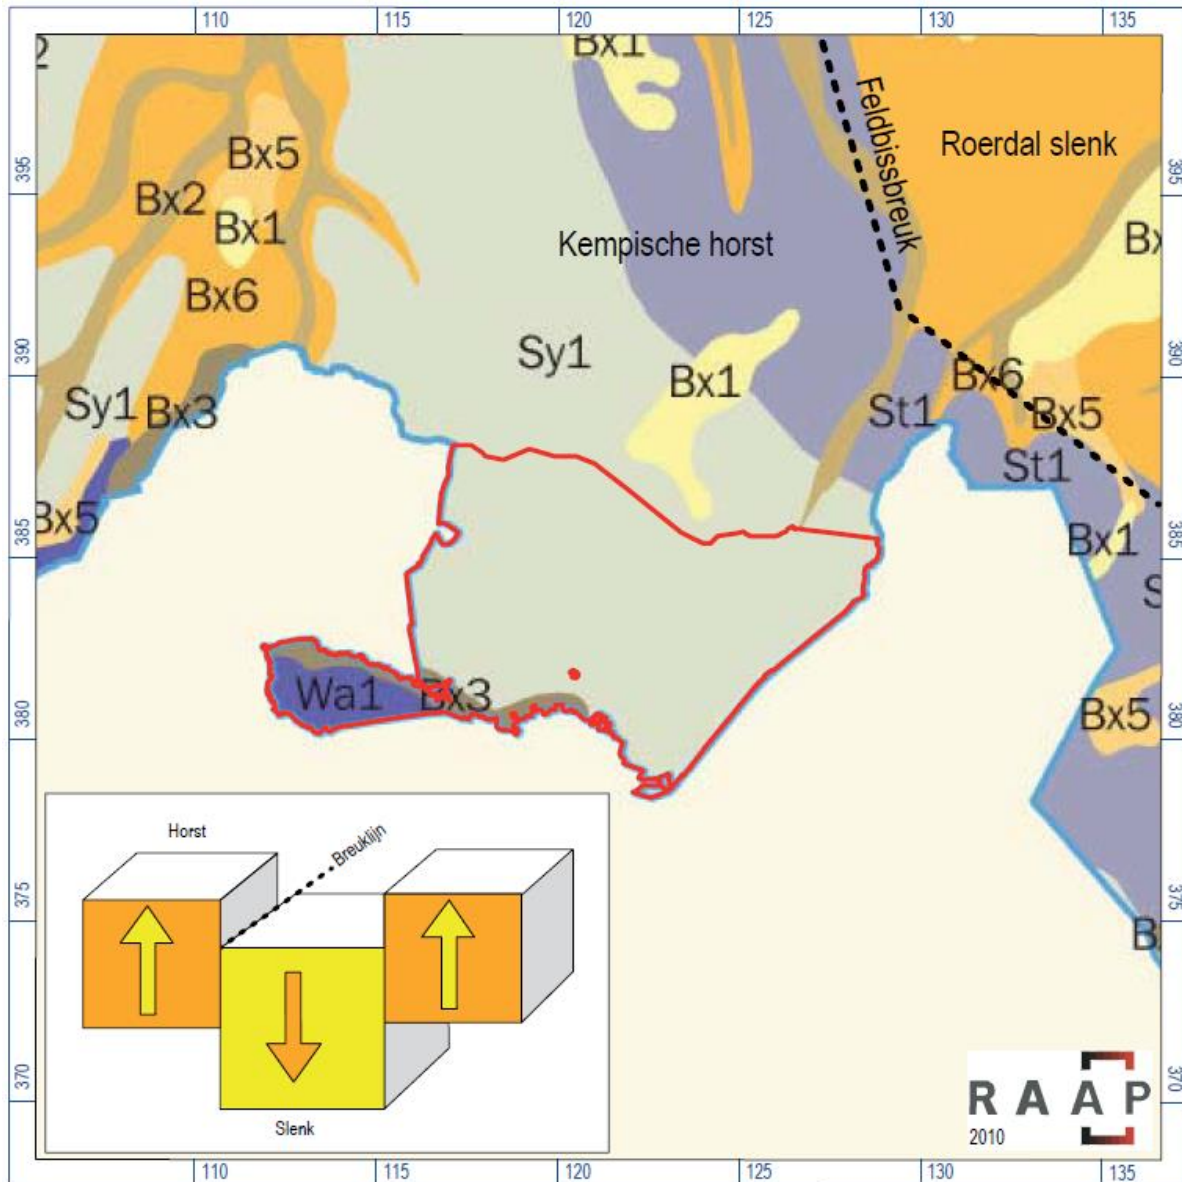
110 115 120 125 130 135

2

Bx1

Feldbissbreuk

Roerdal slenk

395

Bx5

Bx2

Bx1

Kempische horst

Bx

Bx6

390

Sy1

Bx1

Sy1

Bx3

Bx6

St1

Bx5

St1

Bx5

385

Bx1

S

Wa1

Bx3

380

Bx5

Horst

Breuklijn

375

B

Slenk

370

RAAP
2010

110 115 120 125 130 135